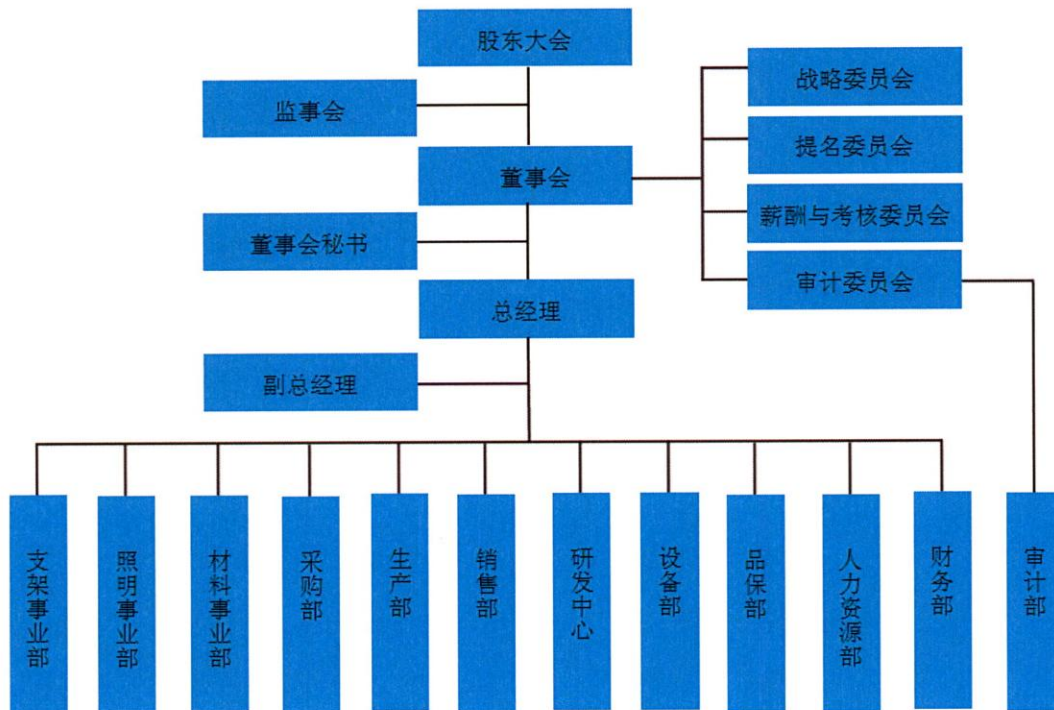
股东大会

监事会

董事会

董事会秘书

总经理

副总经理

战略委员会

提名委员会

薪酬与考核委员会

审计委员会

支架事业部

照明事业部

材料事业部

采购部

生产部

销售部

研发中心

设备部

品保部

人力资源部

财务部

审计部